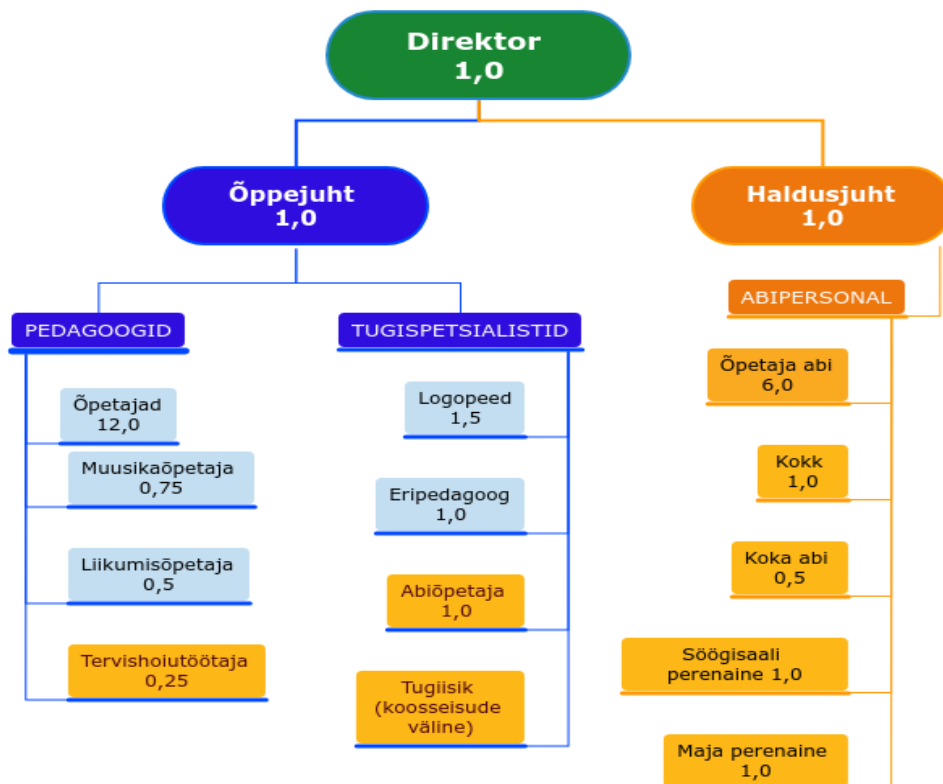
Direktor
1,0

Õppejuht
1,0

Haldusjuht
1,0

PEDAGOOGID

Õpetajad
12,0

Muusikaõpetaja
0,75

Liikumisõpetaja
0,5

Tervishoiutöötaja
0,25

TUGISPETSIALISTID

Logopeed
1,5

Eripedagoog
1,0

Abiõpetaja
1,0

Tugiisik
(koosseisude
väline)

ABIPERSONAL

Õpetaja abi
6,0

Kokk
1,0

Koka abi
0,5

Söögisaali
perenaine 1,0

Maja perenaine
1,0